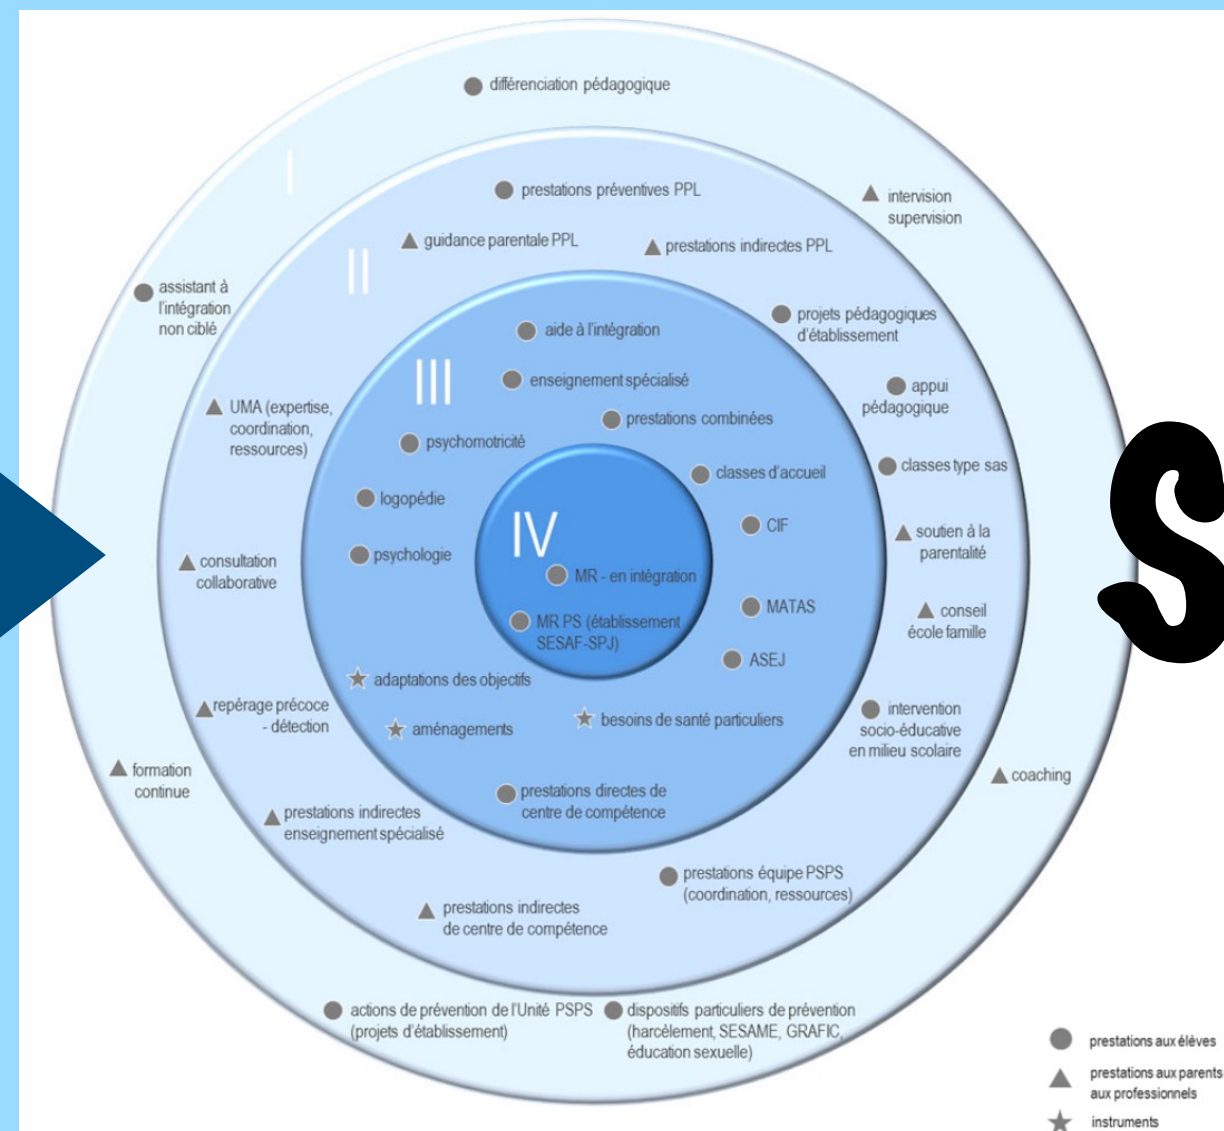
différenciation pédagogique

I

prestations préventives PPL

intervision supervision

guidance parentale PPL

prestations indirectes PPL

II

assistant à l'intégration non ciblé

projets pédagogiques d'établissement

aide à l'intégration

III

enseignement spécialisé

appui pédagogique

UMA (expertise, coordination, ressources)

prestations combinées

psychomotricité

classes type sas

classes d'accueil

logopédie

IV

CIF

soutien à la parentalité

consultation collaborative

psychologie

MR - en intégration

MATAS

MR PS (établissement SESAF-SPJ)

conseil école famille

ASEJ

adaptations des objectifs

repérage précoce - détection

aménagements

besoins de santé particuliers

intervention socio-éducative en milieu scolaire

coaching

formation continue

prestations directes de centre de compétence

prestations indirectes enseignement spécialisé

prestations équipe PSPS (coordination, ressources)

prestations indirectes de centre de compétence

actions de prévention de l'Unité PSPS (projets d'établissement)

dispositifs particuliers de prévention (harcèlement, SESAME, GRAFIC, éducation sexuelle)

S

prestations aux élèves

prestations aux parents aux professionnels

instruments